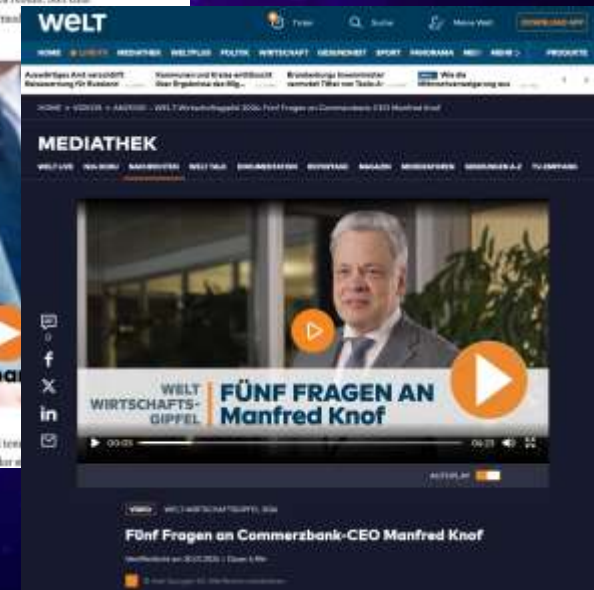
WELT

Suche

Meine Welt

DOWNLOAD APP

HOME LIVE WIRTSCHAFT POLITIK GESUNDHEIT SPORT PANORAMA

MEDIATHEK

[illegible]

WELT WIRTSCHAFTS-GIPFEL

FÜNF FRAGEN AN Manfred Knof

00:05

06:23

AUTOPLAY

VIDEO

Fünf Fragen an Commerzbank-CEO Manfred Knof